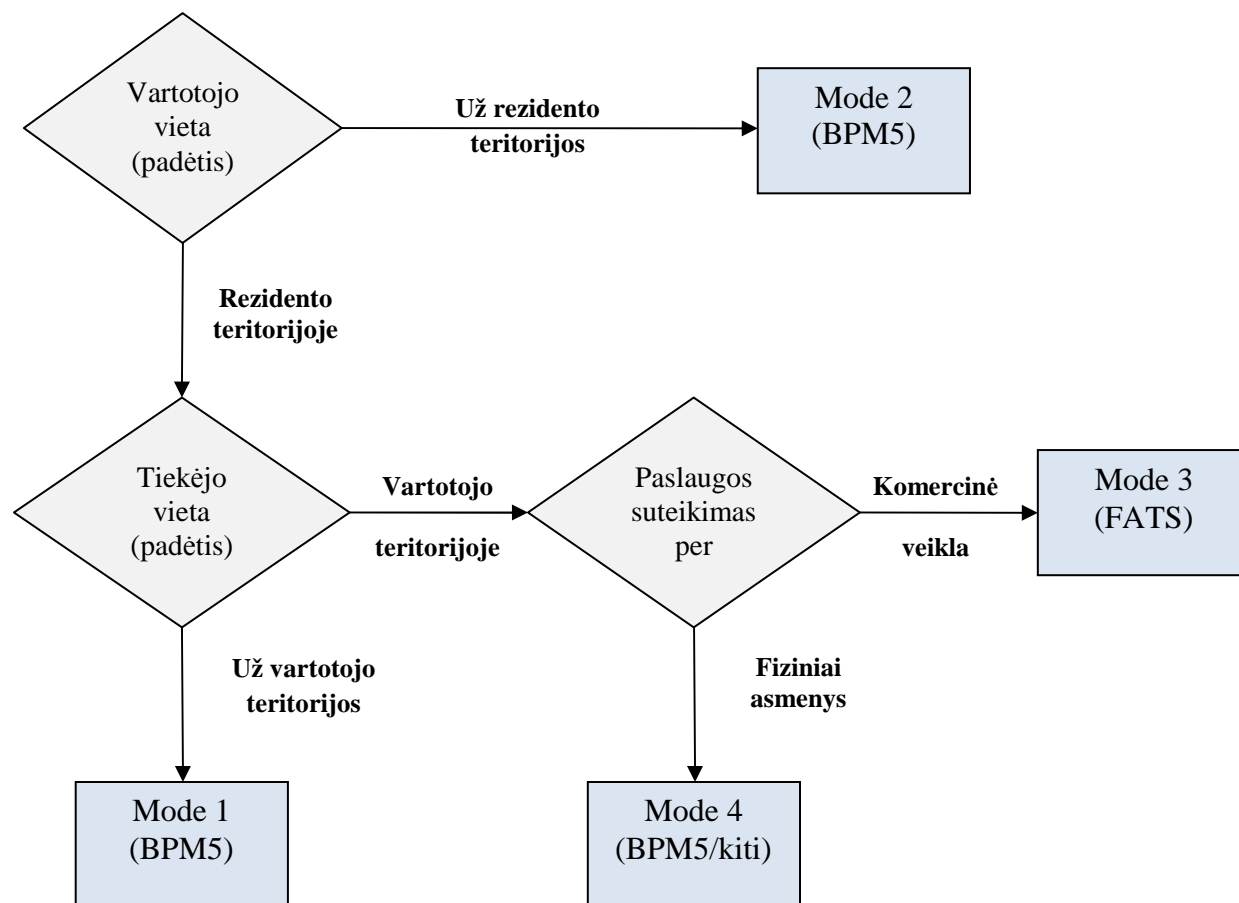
Vartotojo vieta (padėtis)

Už rezidento teritorijos

Mode 2 (BPM5)

Rezidento teritorijoje

Tiekėjo vieta (padėtis)

Vartotojo teritorijoje

Paslaugos suteikimas per

Komercinė veikla

Mode 3 (FATS)

Už vartotojo teritorijos

Fiziniai asmenys

Mode 1 (BPM5)

Mode 4 (BPM5/kiti)